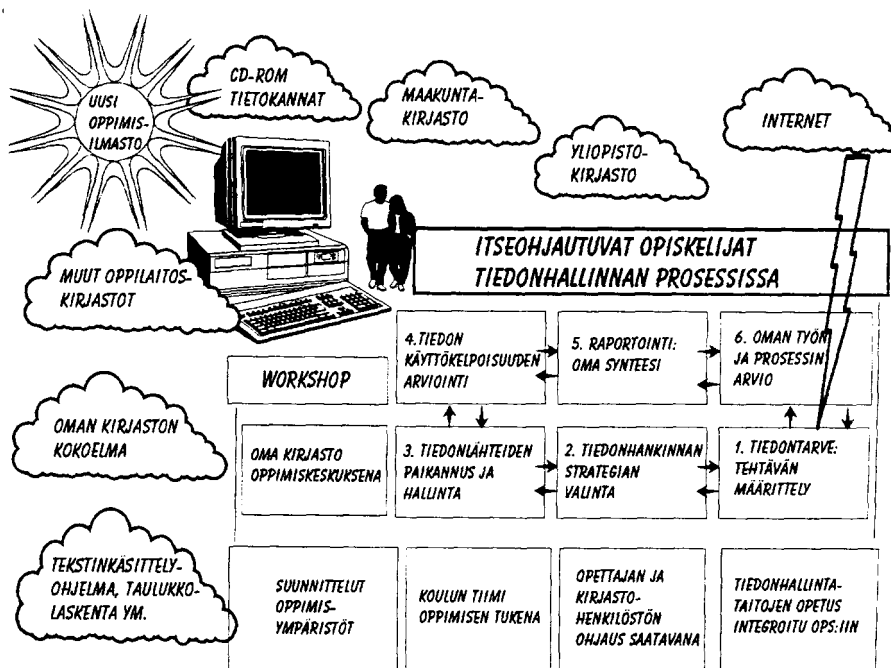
UUSI OPPIMISILMASTO

CD-ROM TIETOKANNAT

MAAKUNTAKIRJASTO

YLIOPISTOKIRJASTO

INTERNET

ITSEOHJAUTUVAT OPISKELIJAT TIEDONHALLINNAN PROSESSISSA

MUUT OPPILAITOSKIRJASTOT

WORKSHOP

4. TIEDON KÄYTTÖKELPOISUUDEN ARVIOINTI

5. RAPORTOINTI: OMA SYNTEESI

6. OMAN TYÖN JA PROSESSIN ARVIO

OMAN KIRJASTON KOKOELMA

OMA KIRJASTO OPPIMISKESKUKSENA

3. TIEDONLÄHTEIDEN PAIKANNUS JA HALLINTA

2. TIEDONHANKINNAN STRATEGIAN VALINTA

1. TIEDONTARVE: TEHTÄVÄN MÄÄRITTELY

TEKSTINKÄSITTELYOHJELMA, TAULUKKOLASKENTA YM.

SUUNNITTELUT OPPIMISYMPÄRISTÖT

KOULUN TIIMI OPPIMISEN TUKENA

OPETTAJAN JA KIRJASTOHENKILÖSTÖN OHJAUS SAATAVANA

TIEDONHALLINTATAITOJEN OPETUS INTEGROITU OPS:IIN